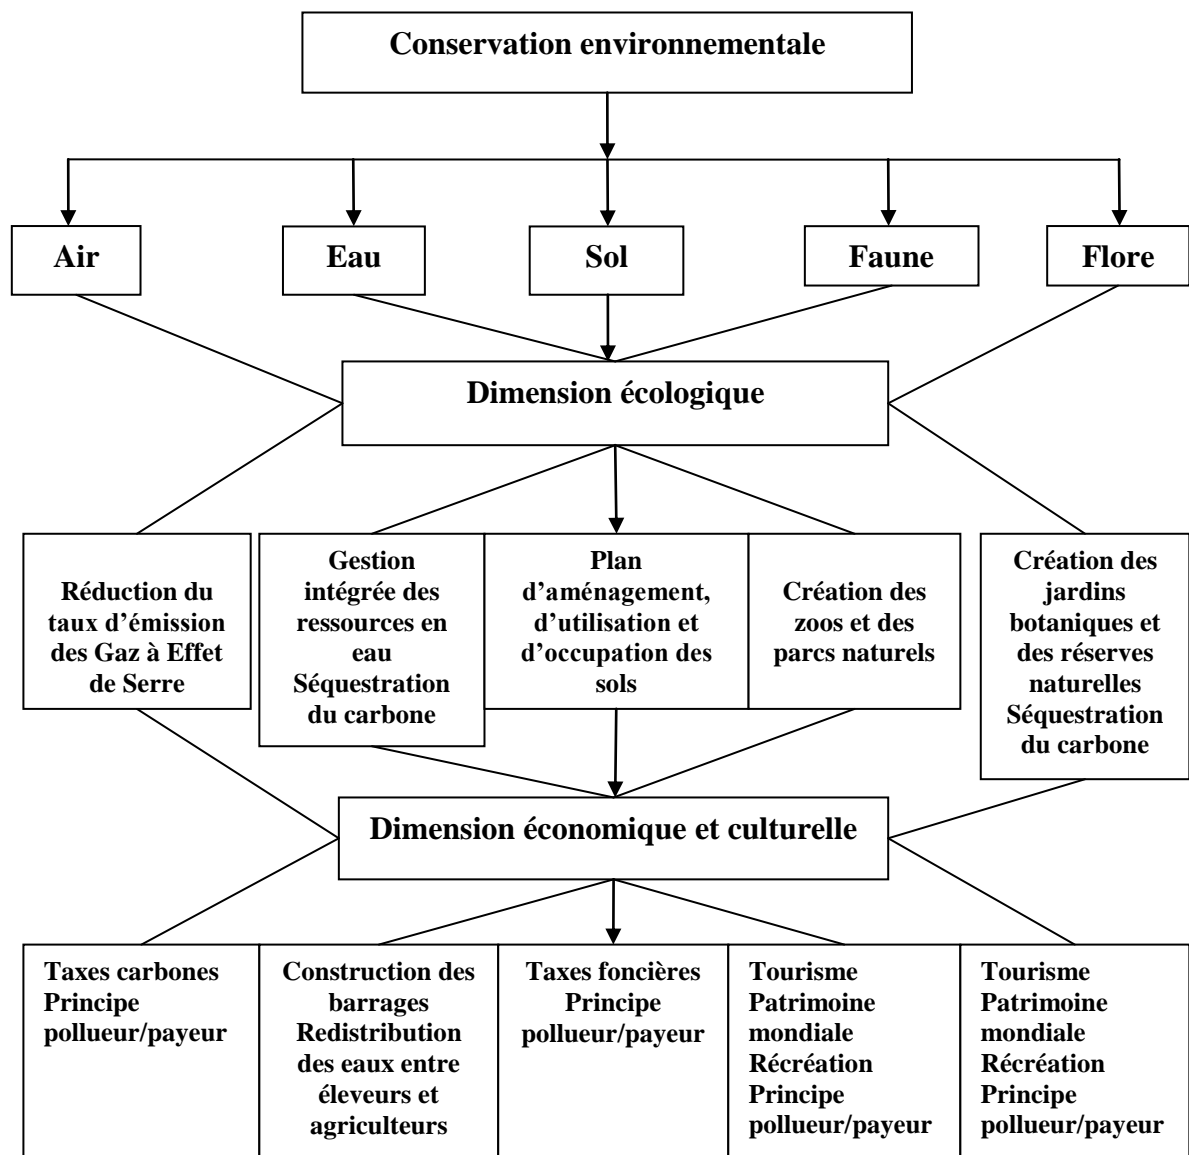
Conservation environnementale

Air

Eau

Sol

Faune

Flore

Dimension écologique

Réduction du taux d'émission des Gaz à Effet de Serre

Gestion intégrée des ressources en eau Séquestration du carbone

Plan d'aménagement, d'utilisation et d'occupation des sols

Création des zoos et des parcs naturels

Création des jardins botaniques et des réserves naturelles Séquestration du carbone

Dimension économique et culturelle

Taxes carbones Principe pollueur/payeur

Construction des barrages Redistribution des eaux entre éleveurs et agriculteurs

Taxes foncières Principe pollueur/payeur

Tourisme Patrimoine mondiale Récréation Principe pollueur/payeur

Tourisme Patrimoine mondiale Récréation Principe pollueur/payeur